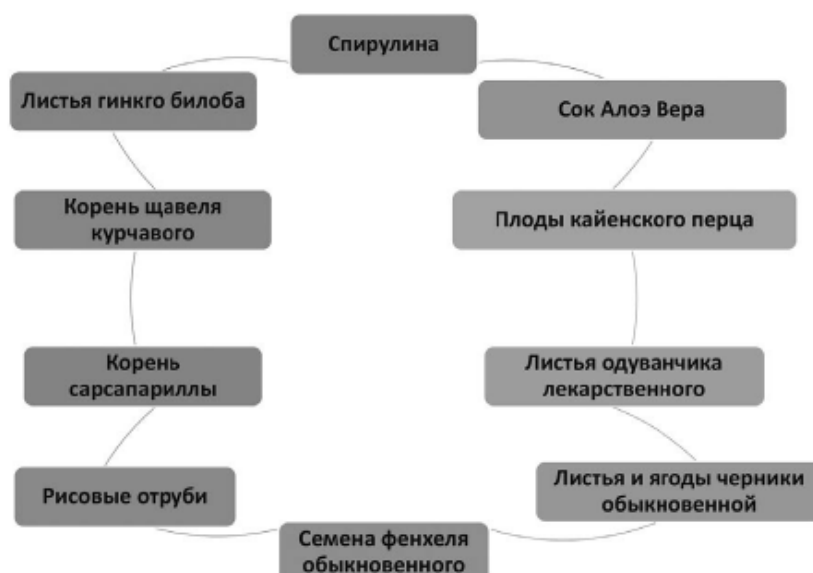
Спирулина

Сок Алоэ Вера

Плоды кайенского перца

Листья одуванчика лекарственного

Листья и ягоды черники обыкновенной

Семена фенхеля обыкновенного

Рисовые отруби

Корень сарсапариллы

Корень щавеля курчавого

Листья гинкго билоба